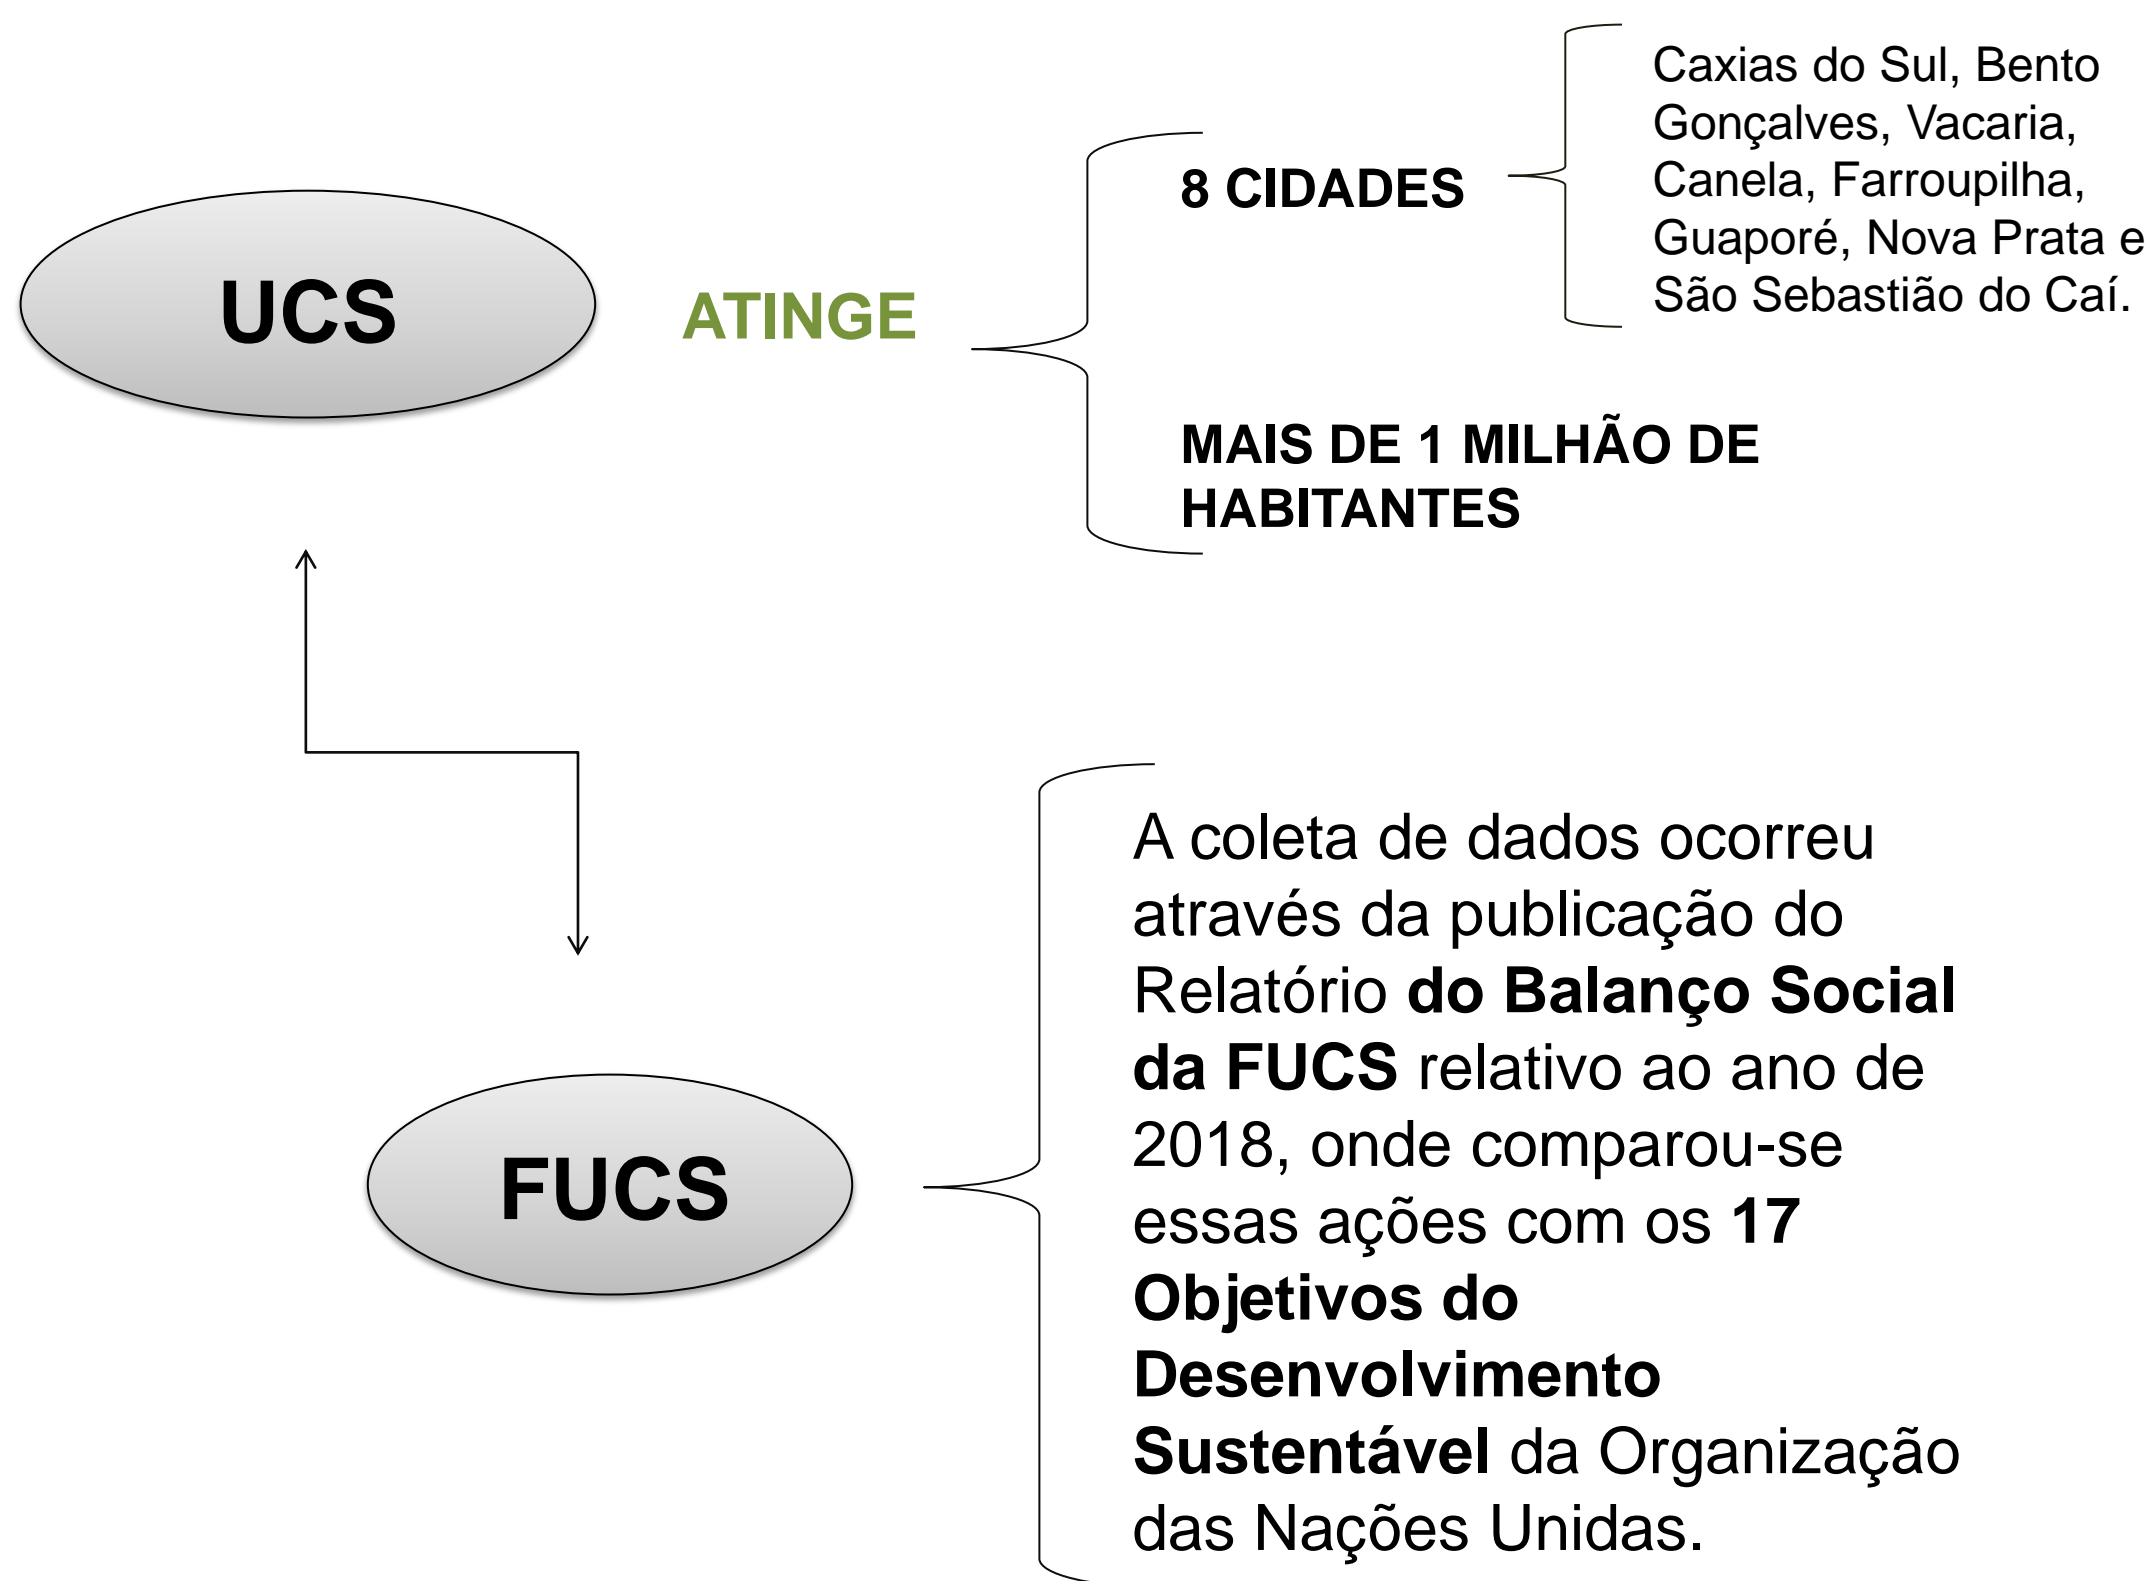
UCS

ATINGE

8 CIDADES

Caxias do Sul, Bento Gonçalves, Vacaria, Canela, Farroupilha, Guaporé, Nova Prata e São Sebastião do Caí.

MAIS DE 1 MILHÃO DE HABITANTES

FUCS

A coleta de dados ocorreu através da publicação do Relatório **do Balanço Social da FUCS** relativo ao ano de 2018, onde comparou-se essas ações com os **17 Objetivos do Desenvolvimento Sustentável** da Organização das Nações Unidas.